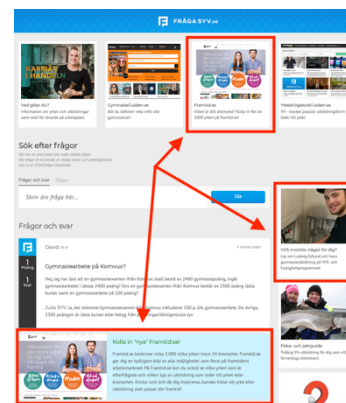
FRÅGA SYV.se

KARRIÄR I HANDELN

Vad gäller du?

Information om yrken och utbildningar samt stöd för lärande på arbetsplats

GymnasieGuiden.se

Nu du behöver veta inför ditt gymnasieval

Framtid.se

Vilket är ditt drömyrke? Kolla in fler än 2000 yrken på framtid.se!

YrkeshögskoleGuiden.se

Sök efter frågor

Frågor och svar

Skriv din fråga här...

Sök

Frågor och svar

David

1

Gymnasiearbete på Komvux?

Kolla in "nya" Framtid.se!

Framtid.se beskriver cirka 2.000 olika yrken inom 24 branscher. Framtid.se ger dig en tydligare bild av alla möjligheter som finns på framtidens arbetsmarknad. På Framtid.se kan du också se vilka yrken som är efterfrågade och vilken typ av utbildning som leder till yrket.

VVS-montör, något för dig?

Fiske- och jaktguide